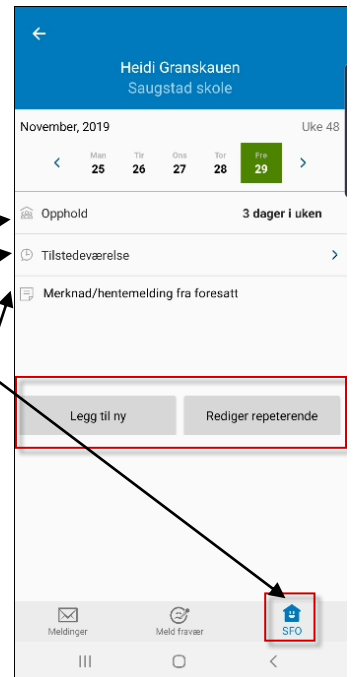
Heidi Granskauen
Saugstad skole

November, 2019

Uke 48

Man 25
Tir 26
Ons 27
Tor 28
Fre 29

Opphold

3 dager i uken

Tilstedeværelse

Merknad/hentemelding fra foresatt

Legg til ny

Rediger repeterende

Meldinger

Meld fravær

SFO